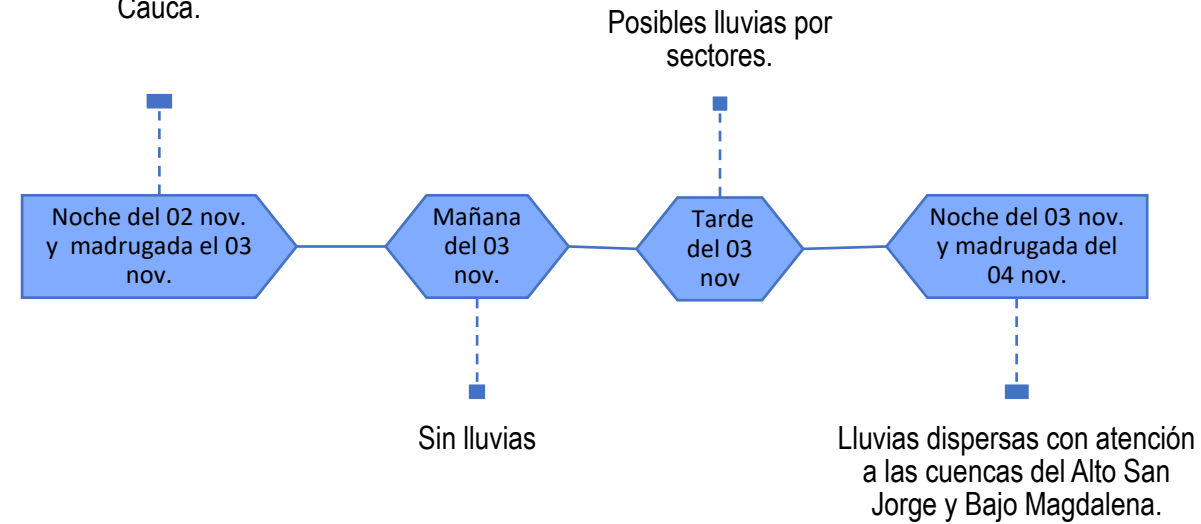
Cauca.

Posibles lluvias por sectores.

Noche del 02 nov. y madrugada el 03 nov.

Mañana del 03 nov.

Tarde del 03 nov

Noche del 03 nov. y madrugada del 04 nov.

Sin lluvias

Lluvias dispersas con atención a las cuencas del Alto San Jorge y Bajo Magdalena.